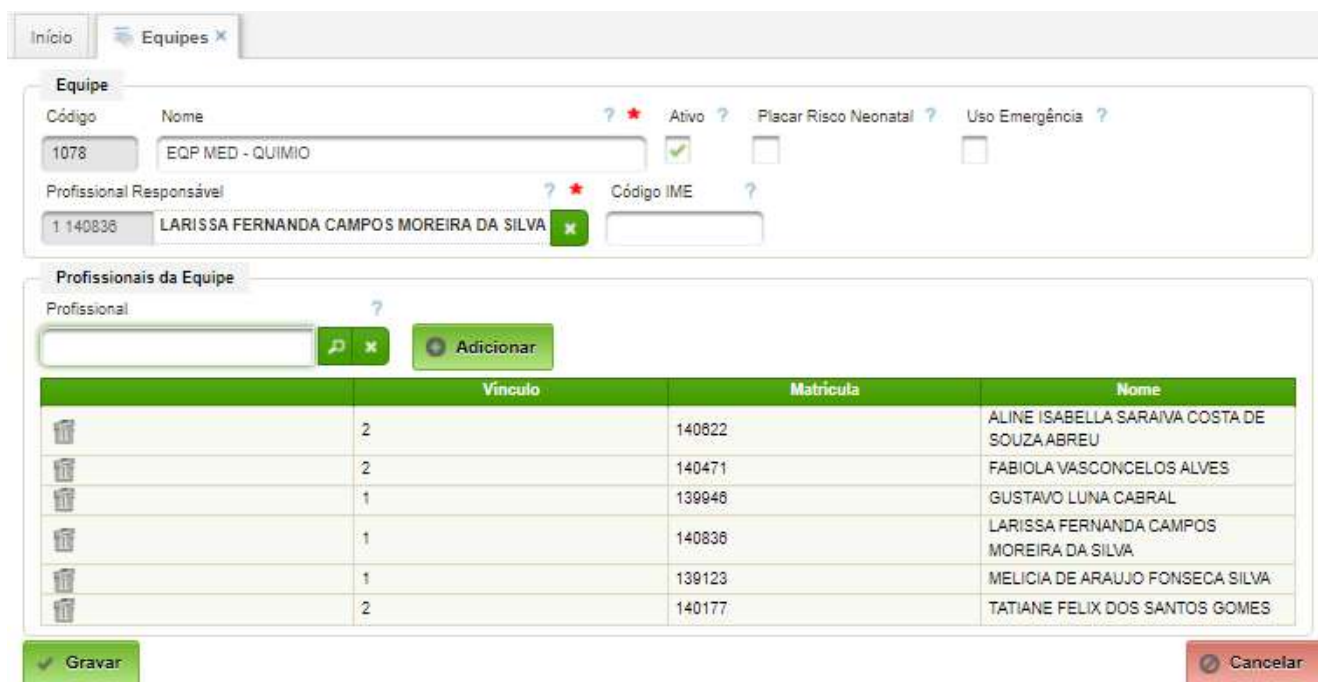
Início | Equipes ×

Equipe

Código 1078

Nome ? * EQP MED - QUIMIO

Ativo ?

Placar Risco Neonatal ?

Uso Emergência ?

Profissional Responsável ? * 1 140836 LARISSA FERNANDA CAMPOS MOREIRA DA SILVA

Código IME ?

Profissionais da Equipe

Profissional ?

Adicionar

| | Vinculo | Matricula | Nome |
|---|---|---|---|
| | 2 | 140822 | ALINE ISABELLA SARAIVA COSTA DE SOUZA ABREU |
| | 2 | 140471 | FABIOLA VASCONCELOS ALVES |
| | 1 | 139946 | GUSTAVO LUNA CABRAL |
| | 1 | 140836 | LARISSA FERNANDA CAMPOS MOREIRA DA SILVA |
| | 1 | 139123 | MELICIA DE ARAUJO FONSECA SILVA |
| | 2 | 140177 | TATIANE FELIX DOS SANTOS GOMES |

Gravar

Cancelar